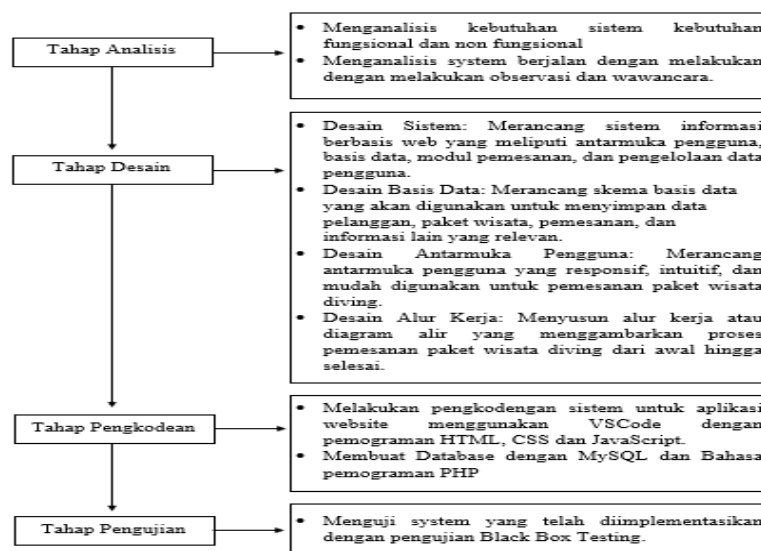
Tahap Analisis

- Menganalisis kebutuhan sistem kebutuhan fungsional dan non fungsional
- Menganalisis system berjalan dengan melakukan dengan melakukan observasi dan wawancara.

Tahap Desain

- Desain Sistem: Merancang sistem informasi berbasis web yang meliputi antarmuka pengguna, basis data, modul pemesanan, dan pengelolaan data pengguna.
- Desain Basis Data: Merancang skema basis data yang akan digunakan untuk menyimpan data pelanggan, paket wisata, pemesanan, dan informasi lain yang relevan.
- Desain Antarmuka Pengguna: Merancang antarmuka pengguna yang responsif, intuitif, dan mudah digunakan untuk pemesanan paket wisata diving.
- Desain Alur Kerja: Menyusun alur kerja atau diagram alir yang menggambarkan proses pemesanan paket wisata diving dari awal hingga selesai.

Tahap Pengkodean

- Melakukan pengkodengan sistem untuk aplikasi website menggunakan VSCode dengan pemograman HTML, CSS dan JavaScript.
- Membuat Database dengan MySQL dan Bahasa pemograman PHP

Tahap Pengujian

- Menguji system yang telah diimplementasikan dengan pengujian Black Box Testing.